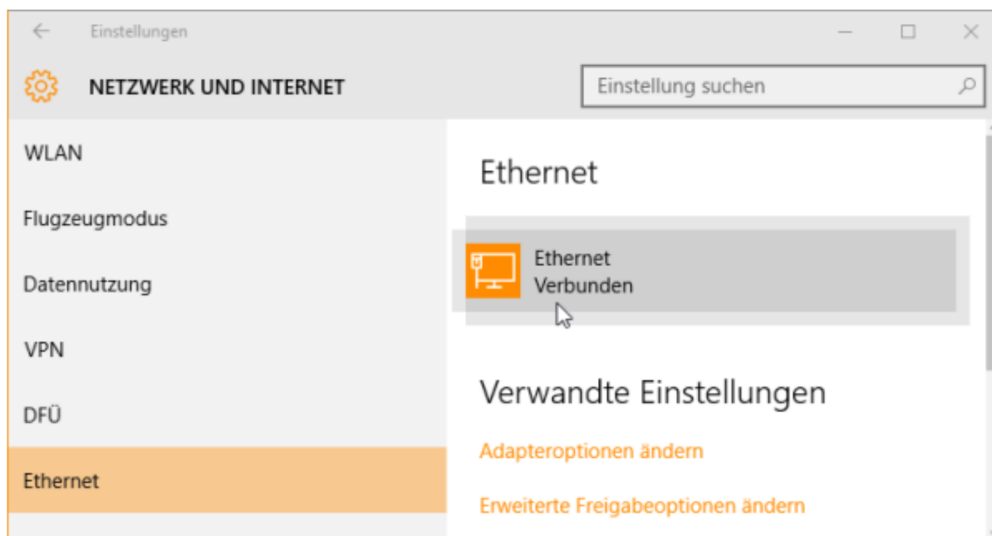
Einstellungen

NETZWERK UND INTERNET

Einstellung suchen

WLAN

Flugzeugmodus

Datennutzung

VPN

DFÜ

Ethernet

Ethernet

Ethernet
Verbunden

Verwandte Einstellungen

Adapteroptionen ändern

Erweiterte Freigabeoptionen ändern